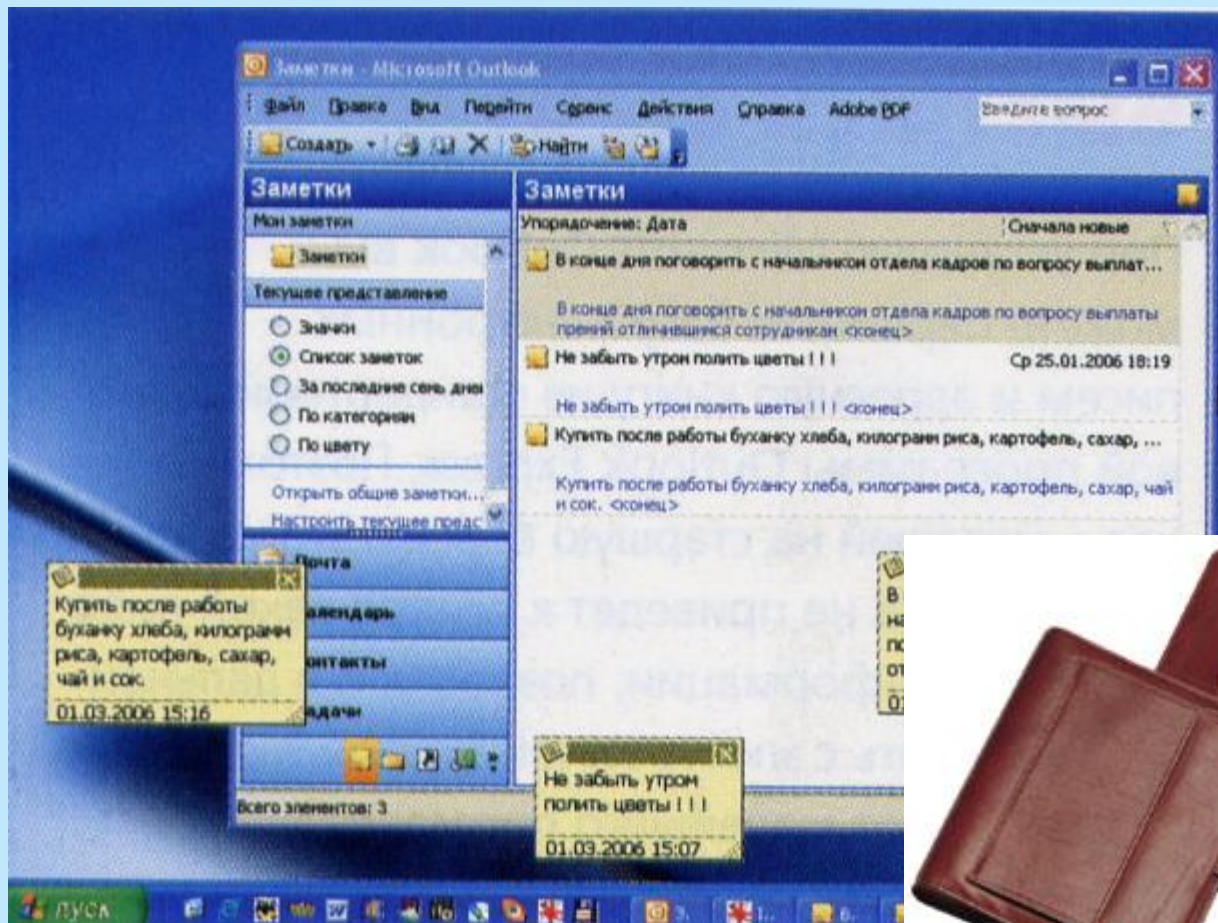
Заметки - Microsoft Outlook

Файл Правка Вид Перейти Сервис Действия Справка Adobe PDF

Введите вопрос

Создать Найти

Заметки

Мои заметки

Заметки

Текущее представление

Значки

Список заметок

За последние семь дне

По категориям

По цвету

Открыть общие заметки...

Настроить текущее предс

Почта

Календарь

Контакты

Задачи

Всего элементов: 3

Заметки

Упорядочение: Дата

Сначала новые

В конце дня поговорить с начальником отдела кадров по вопросу выплат...

В конце дня поговорить с начальником отдела кадров по вопросу выплаты премий отличившимся сотрудникам <конец>

Не забыть утром полить цветы ! ! !

Ср 25.01.2006 18:19

Не забыть утром полить цветы ! ! ! <конец>

Купить после работы буханку хлеба, килограмм риса, картофель, сахар, ...

Купить после работы буханку хлеба, килограмм риса, картофель, сахар, чай и сок. <конец>

Купить после работы буханку хлеба, килограмм риса, картофель, сахар, чай и сок.

01.03.2006 15:16

Не забыть утром полить цветы ! ! !

01.03.2006 15:07

В
на
по
от
01

пуск